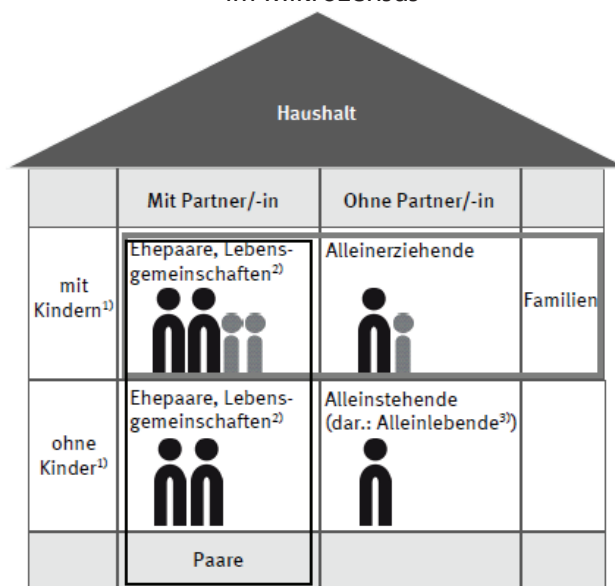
im Mikrozensus

Haushalt

|  | Mit Partner/-in | Ohne Partner/-in |  |
|---|---|---|---|
| mit Kindern$^{1)}$ | Ehepaare, Lebensgemeinschaften$^{2)}$ | Alleinerziehende | Familien |
| ohne Kinder$^{1)}$ | Ehepaare, Lebensgemeinschaften$^{2)}$ | Alleinstehende (dar.: Alleinlebende$^{3)}$) |  |
|  | Paare |  |  |